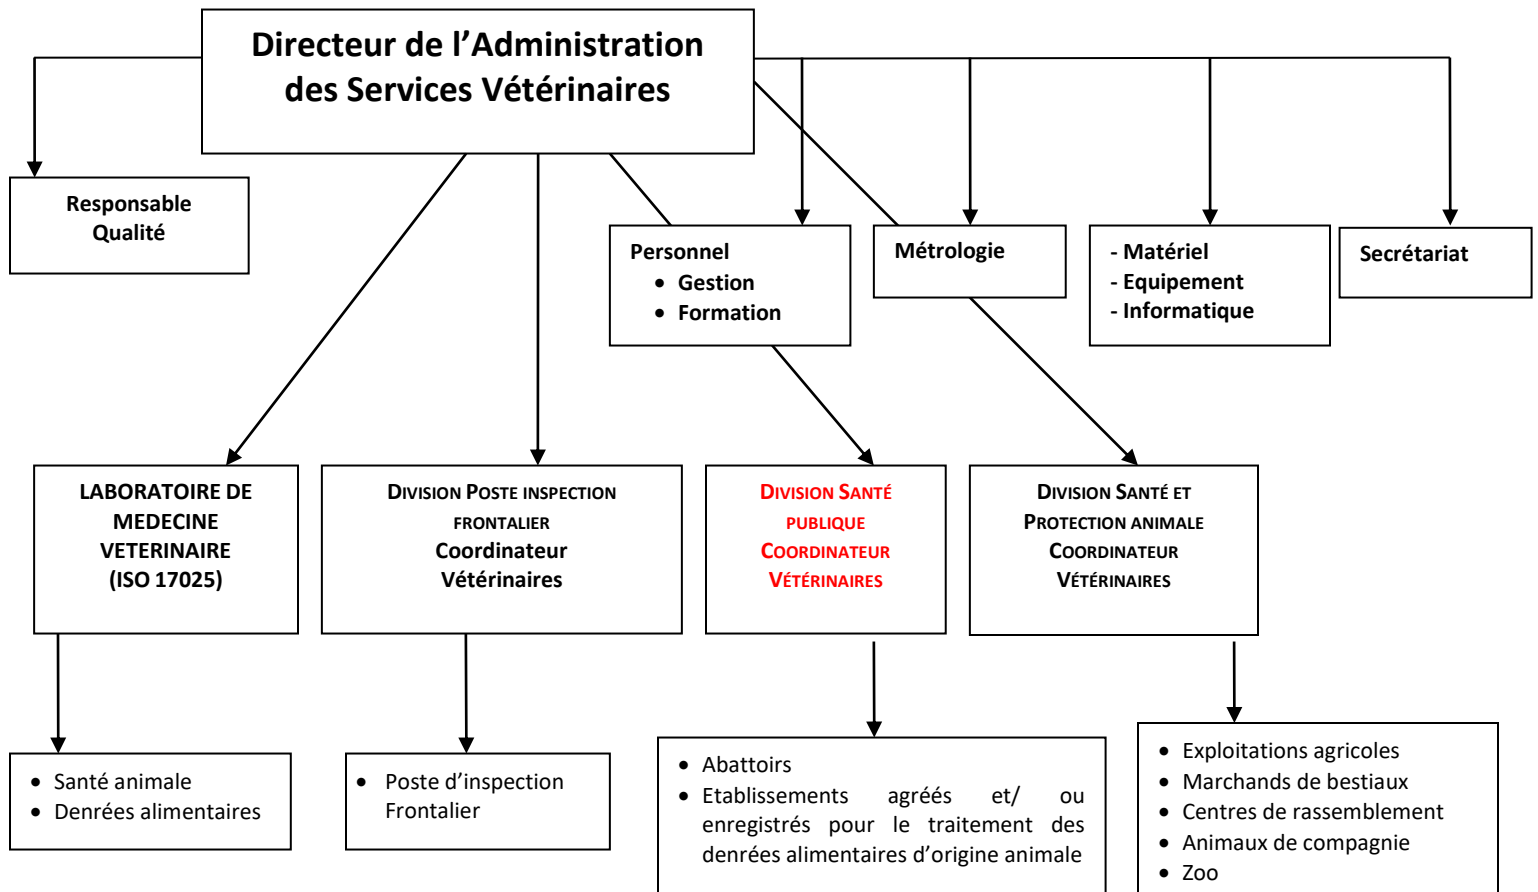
Directeur de l'Administration des Services Vétérinaires

Responsable Qualité

Personnel
- Gestion
- Formation

Métrologie

- Matériel
- Equipement
- Informatique

Secrétariat

LABORATOIRE DE MEDECINE VETERINAIRE (ISO 17025)

DIVISION POSTE INSPECTION FRONTALIER
Coordinateur Vétérinaires

DIVISION SANTÉ PUBLIQUE
COORDINATEUR VÉTÉRINAIRES

DIVISION SANTÉ ET PROTECTION ANIMALE
COORDINATEUR VÉTÉRINAIRES

- Santé animale
- Denrées alimentaires

- Poste d'inspection Frontalier

- Abattoirs
- Etablissements agréés et/ ou enregistrés pour le traitement des denrées alimentaires d'origine animale

- Exploitations agricoles
- Marchands de bestiaux
- Centres de rassemblement
- Animaux de compagnie
- Zoo